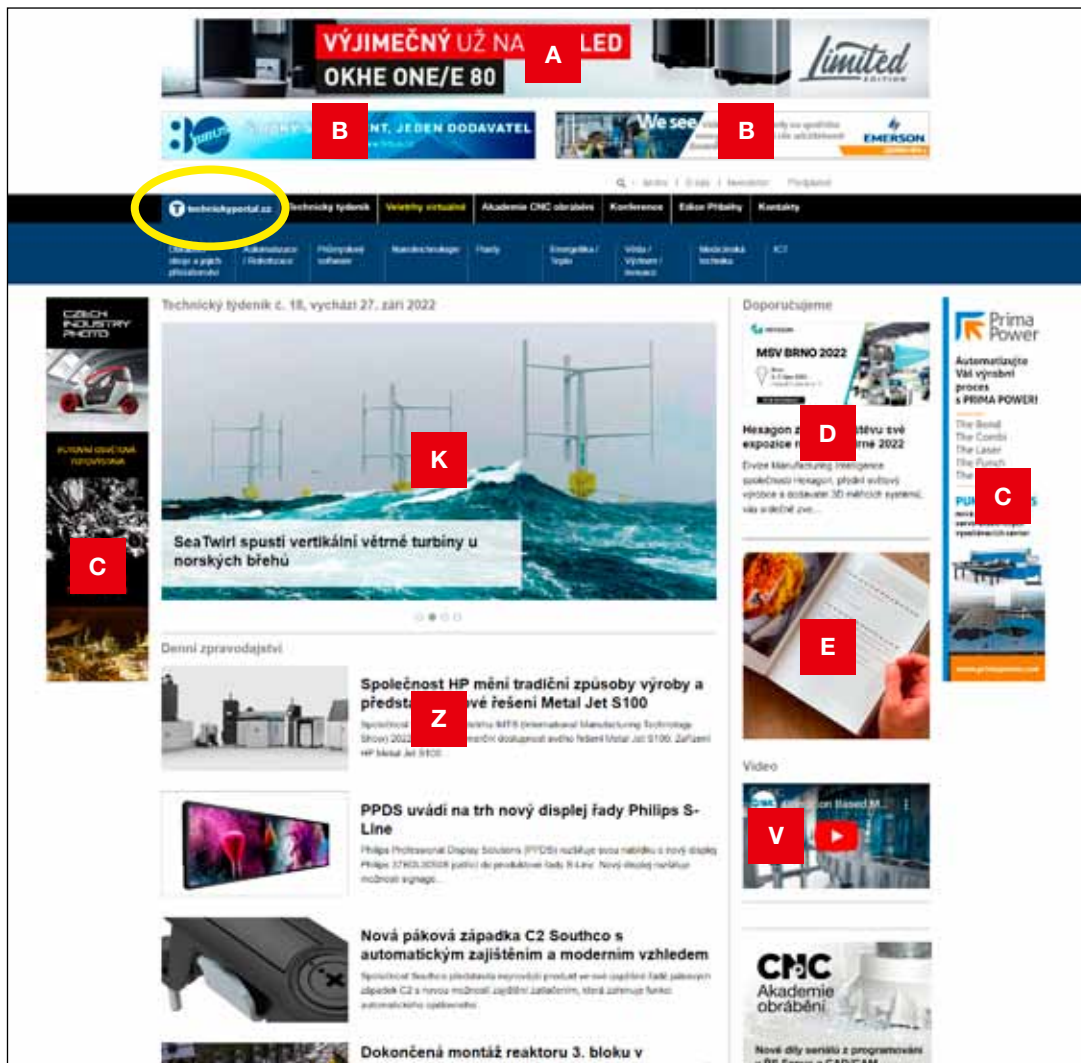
VÝJIMEČNÝ UŽ NA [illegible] LED
OKHE ONE/E 80
Limited EDITION
A

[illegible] ENT, JEDEN DODAVATEL
B
We see
B
EMERSON

technickyportal.cz
Technický týdeník
Veletrhy virtuálně
Akademie CNC obrábění
Konference
Eskon Příběhy
Kontakty

Automatizace / Robotizace
Průmyslový software
Nanotechnologie
Plasty
Energetika / Teplo
Věda / Výzkum / Inovace
Medicínská technika
ICT

CZECH INDUSTRY PHOTO
C

Technický týdeník č. 18, vychází 27. září 2022
K
SeaTwirl spustí vertikální větrné turbíny u norských břehů

Denní zpravodajství
Společnost HP mění tradiční způsoby výroby a předsta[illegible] řešení Metal Jet S100
Z
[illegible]

PPDS uvádí na trh nový displej řady Philips S-Line
Philips Professional Display Solutions (PPDS) rozšiřuje svou nabídku o nový displej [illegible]

Nová páková západka C2 Southco s automatickým zajištěním a moderním vzhledem
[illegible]

Dokončená montáž reaktoru 3. bloku v

Doporučujeme
MSV BRNO 2022
D
Hexagon z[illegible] expozice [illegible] 2022
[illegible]

E

Video
V

CNC Akademie obrábění

Prima Power
Automatizujte Váš výrobní proces s PRIMA POWER!
The Bend
The Combi
The Laser
The Punch
C
www.primapower.com